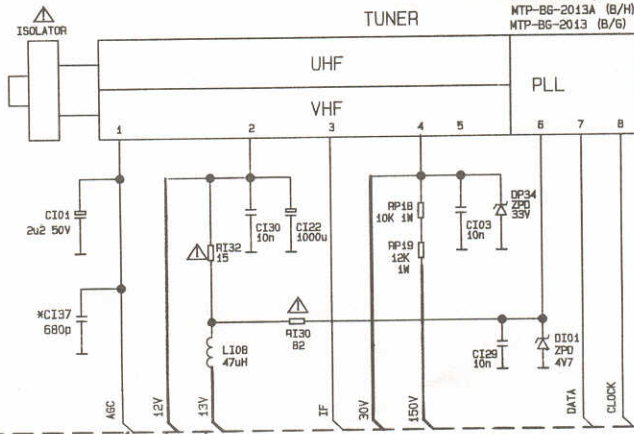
ISOLATOR

TUNER

MTP-BG-2013A (B/H)
MTP-BG-2013 (B/G)

UHF

VHF

PLL

1
2
3
4
5
6
7
8

CI01
2u2 50V

*CI37
680p

CI30
10n

CI22
1000u

RI32
15

LI08
47uH

RI30
82

RP18
10K 1W

RP19
12K
1W

CI03
10n

DP34
ZPD
33V

CI29
10n

DI01
ZPD
4V7

AGC
12V
13V
IF
30V
150V
DATA
CLOCK